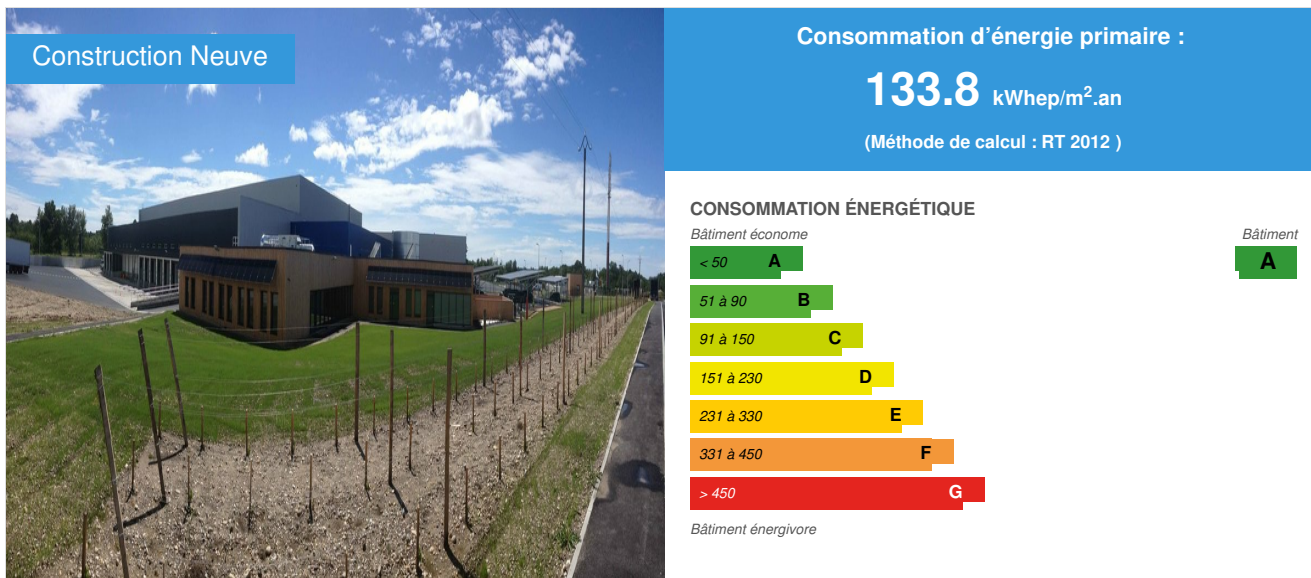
Construction Neuve

Consommation d’énergie primaire :

133.8 kWhep/m$^2$.an

(Méthode de calcul : RT 2012 )

CONSOMMATION ÉNERGÉTIQUE

Bâtiment économe

Bâtiment

< 50 A

A

51 à 90 B

91 à 150 C

151 à 230 D

231 à 330 E

331 à 450 F

> 450 G

Bâtiment énergivore